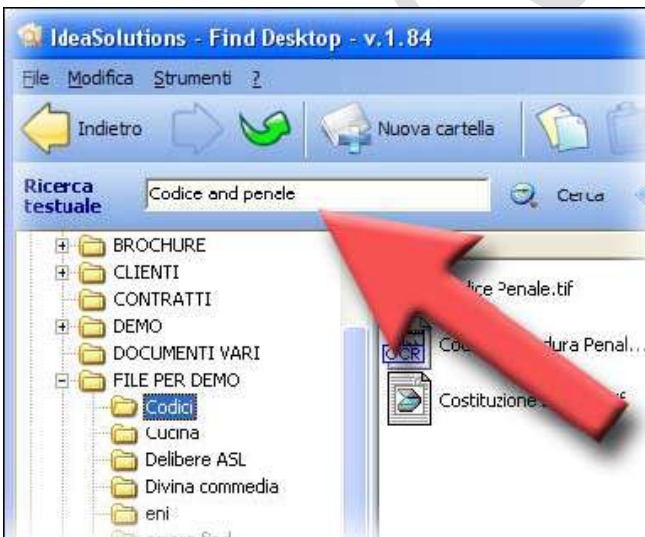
IdeaSolutions - Find Desktop - v.1.84

File Modifica Strumenti ?

Indietro

Nuova cartella

Ricerca testuale

Codice and penale

Cerca

BROCHURE
CLIENTI
CONTRATTI
DEMO
DOCUMENTI VARI
FILE PER DEMO
Codici
Cucina
Delibere ASL
Divina commedia
eni

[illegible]ice Penale.tif

OCR Co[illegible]dura Penal...

Costituzione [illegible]